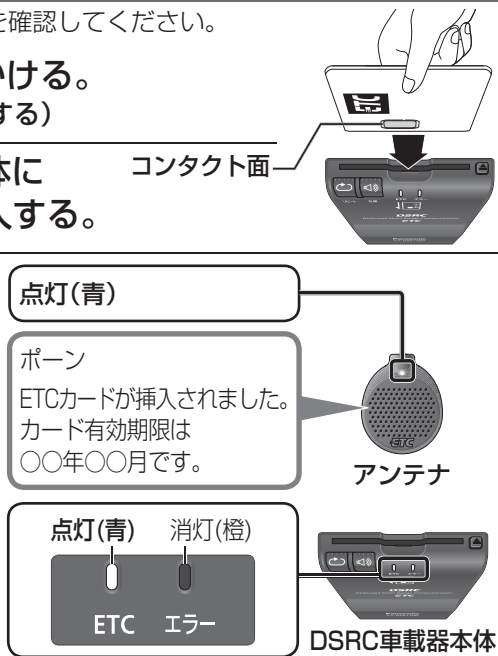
を確認してください。

かける。
する)

体に
入する。

コンタクト面

点灯(青)

ポーン
ETCカードが挿入されました。
カード有効期限は
○○年○○月です。

ETC

アンテナ

点灯(青)　消灯(橙)

ETC　エラー

DSRC車載器本体